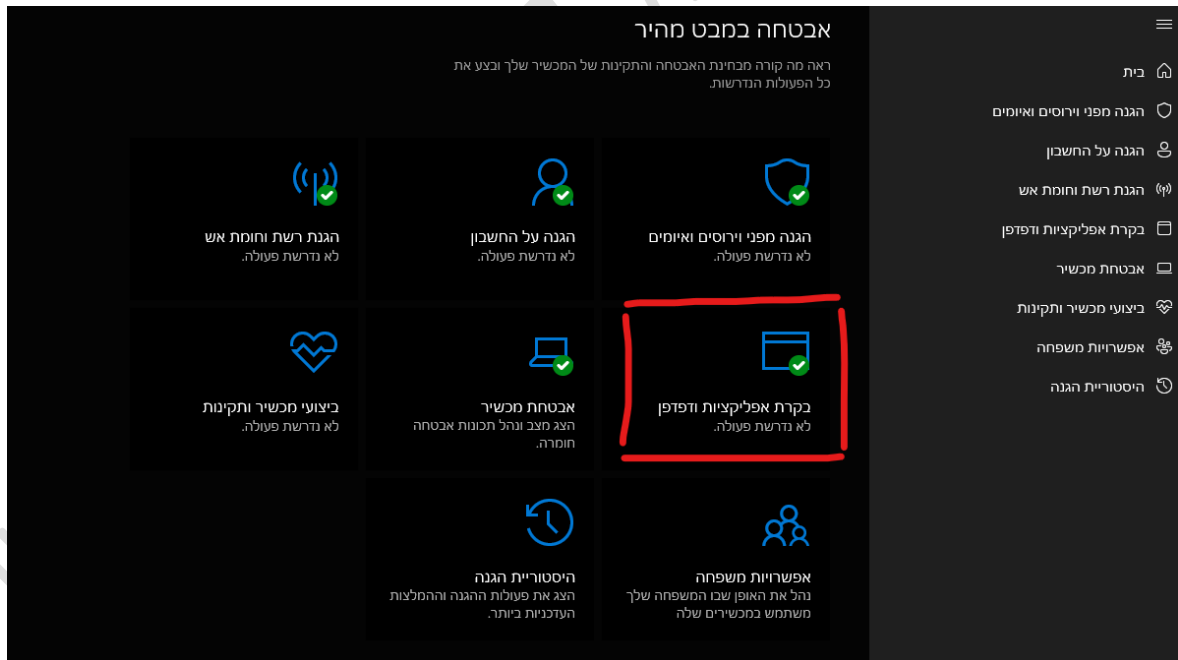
בית
הגנה מפני וירוסים ואיומים
הגנה על החשבון
הגנת רשת וחומת אש
בקרת אפליקציות ודפדפן
אבטחת מכשיר
ביצועי מכשיר ותקינות
אפשרויות משפחה
היסטוריית הגנה

אבטחה במבט מהיר

ראה מה קורה מבחינת האבטחה והתקינות של המכשיר שלך ובצע את כל הפעולות הנדרשות.

הגנה מפני וירוסים ואיומים
לא נדרשת פעולה.

הגנה על החשבון
לא נדרשת פעולה.

הגנת רשת וחומת אש
לא נדרשת פעולה.

בקרת אפליקציות ודפדפן
לא נדרשת פעולה.

אבטחת מכשיר
הצג מצב ונהל תכונות אבטחה חומרה.

ביצועי מכשיר ותקינות
לא נדרשת פעולה.

אפשרויות משפחה
נהל את האופן שבו המשפחה שלך משתמש במכשירים שלה

היסטוריית הגנה
הצג את פעולות ההגנה וההמלצות העדכניות ביותר.